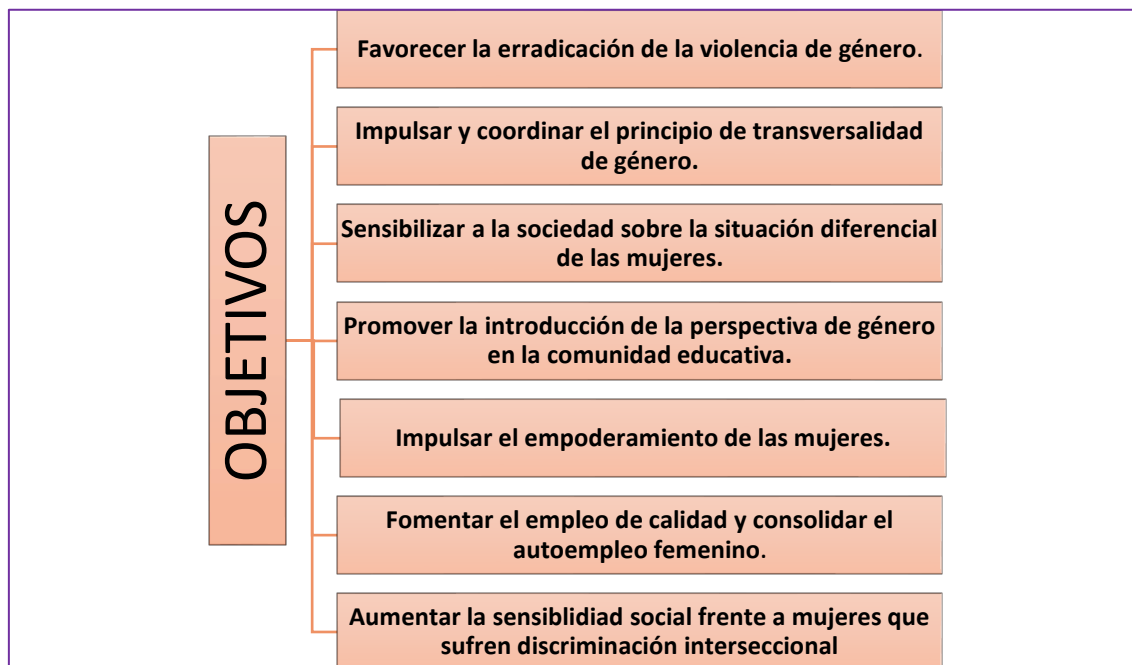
OBJETIVOS

Favorecer la erradicación de la violencia de género.

Impulsar y coordinar el principio de transversalidad de género.

Sensibilizar a la sociedad sobre la situación diferencial de las mujeres.

Promover la introducción de la perspectiva de género en la comunidad educativa.

Impulsar el empoderamiento de las mujeres.

Fomentar el empleo de calidad y consolidar el autoempleo femenino.

Aumentar la sensiblidiad social frente a mujeres que sufren discriminación interseccional